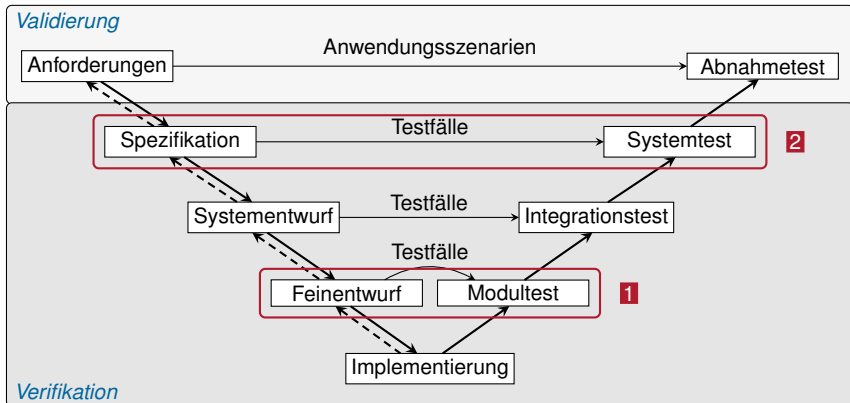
Validierung

Anforderungen

Anwendungsszenarien

Abnahmetest

Spezifikation

Testfälle

Systemtest

2

Systementwurf

Testfälle

Integrationstest

Testfälle

Feinentwurf

Modultest

1

Implementierung

Verifikation